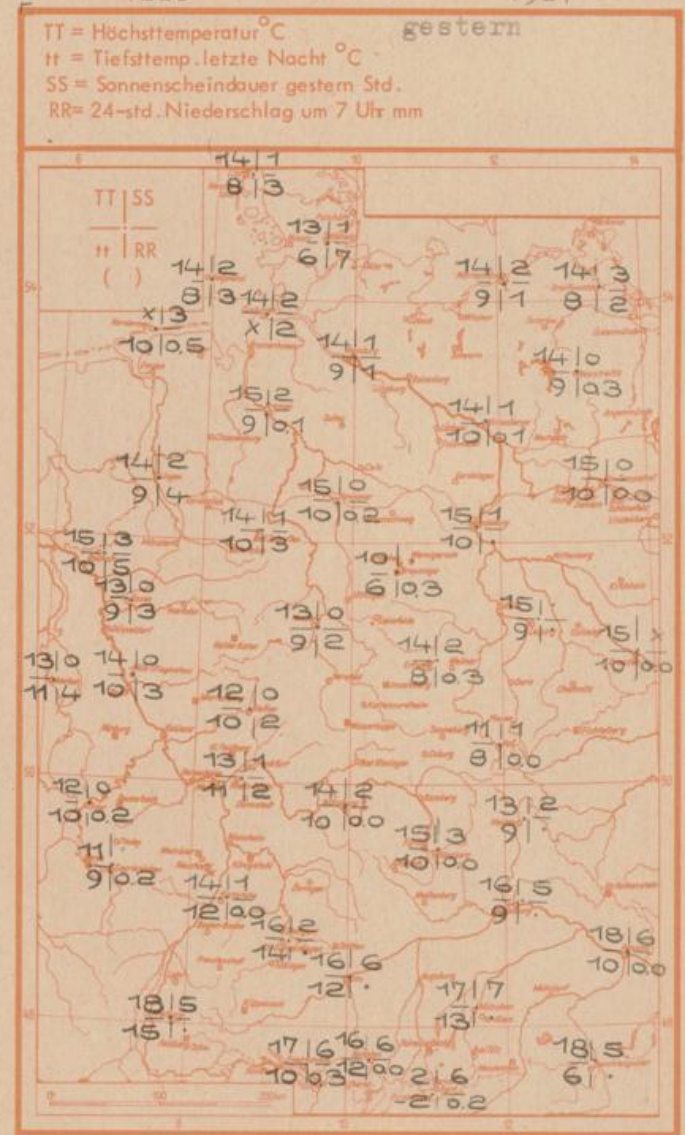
TT = Höchsttemperatur °C
tt = Tiefsttemp. letzte Nacht °C
SS = Sonnenscheindauer gestern Std.
RR = 24-std. Niederschlag um 7 Uhr mm

gestern

TT | SS
tt | RR
( )

14 | 1
8 | 3

13 | 1
6 | 7

14 | 2
8 | 3

14 | 2
x | 2

x | 3
10 | 0.5

14 | 2
9 | 1

14 | 3
8 | 2

14 | 1
9 | 1

14 | 0
9 | 0.3

15 | 2
9 | 0.1

14 | 1
10 | 0.1

14 | 2
9 | 4

15 | 0
10 | 0.2

15 | 0
10 | 0.0

14 | 1
10 | 3

15 | 1
10 | ·

15 | 3
10 | 5

13 | 0
9 | 3

10 | ·
6 | 0.3

13 | 0
9 | 2

15 |
9 | ·

15 | x
10 | 0.0

14 | 2
8 | 0.3

13 | 0
11 | 4

14 | 0
10 | 3

12 | 0
10 | 2

11 | 1
8 | 0.0

13 | 1
11 | 2

12 | 0
10 | 0.2

14 | 2
10 | 0.0

13 | 2
9 | ·

15 | 3
10 | 0.0

11 |
9 | 0.2

14 | 1
12 | 0.0

16 | 5
9 | ·

16 | 2
14 | ·

16 | 6
12 | ·

18 | 6
10 | 0.0

17 | 7
13 | ·

18 | 5
15 | ·

17 | 6
10 | 0.3

16 | 6
12 | 0.0

2 | 6
-2 | 0.2

18 | 5
6 | ·